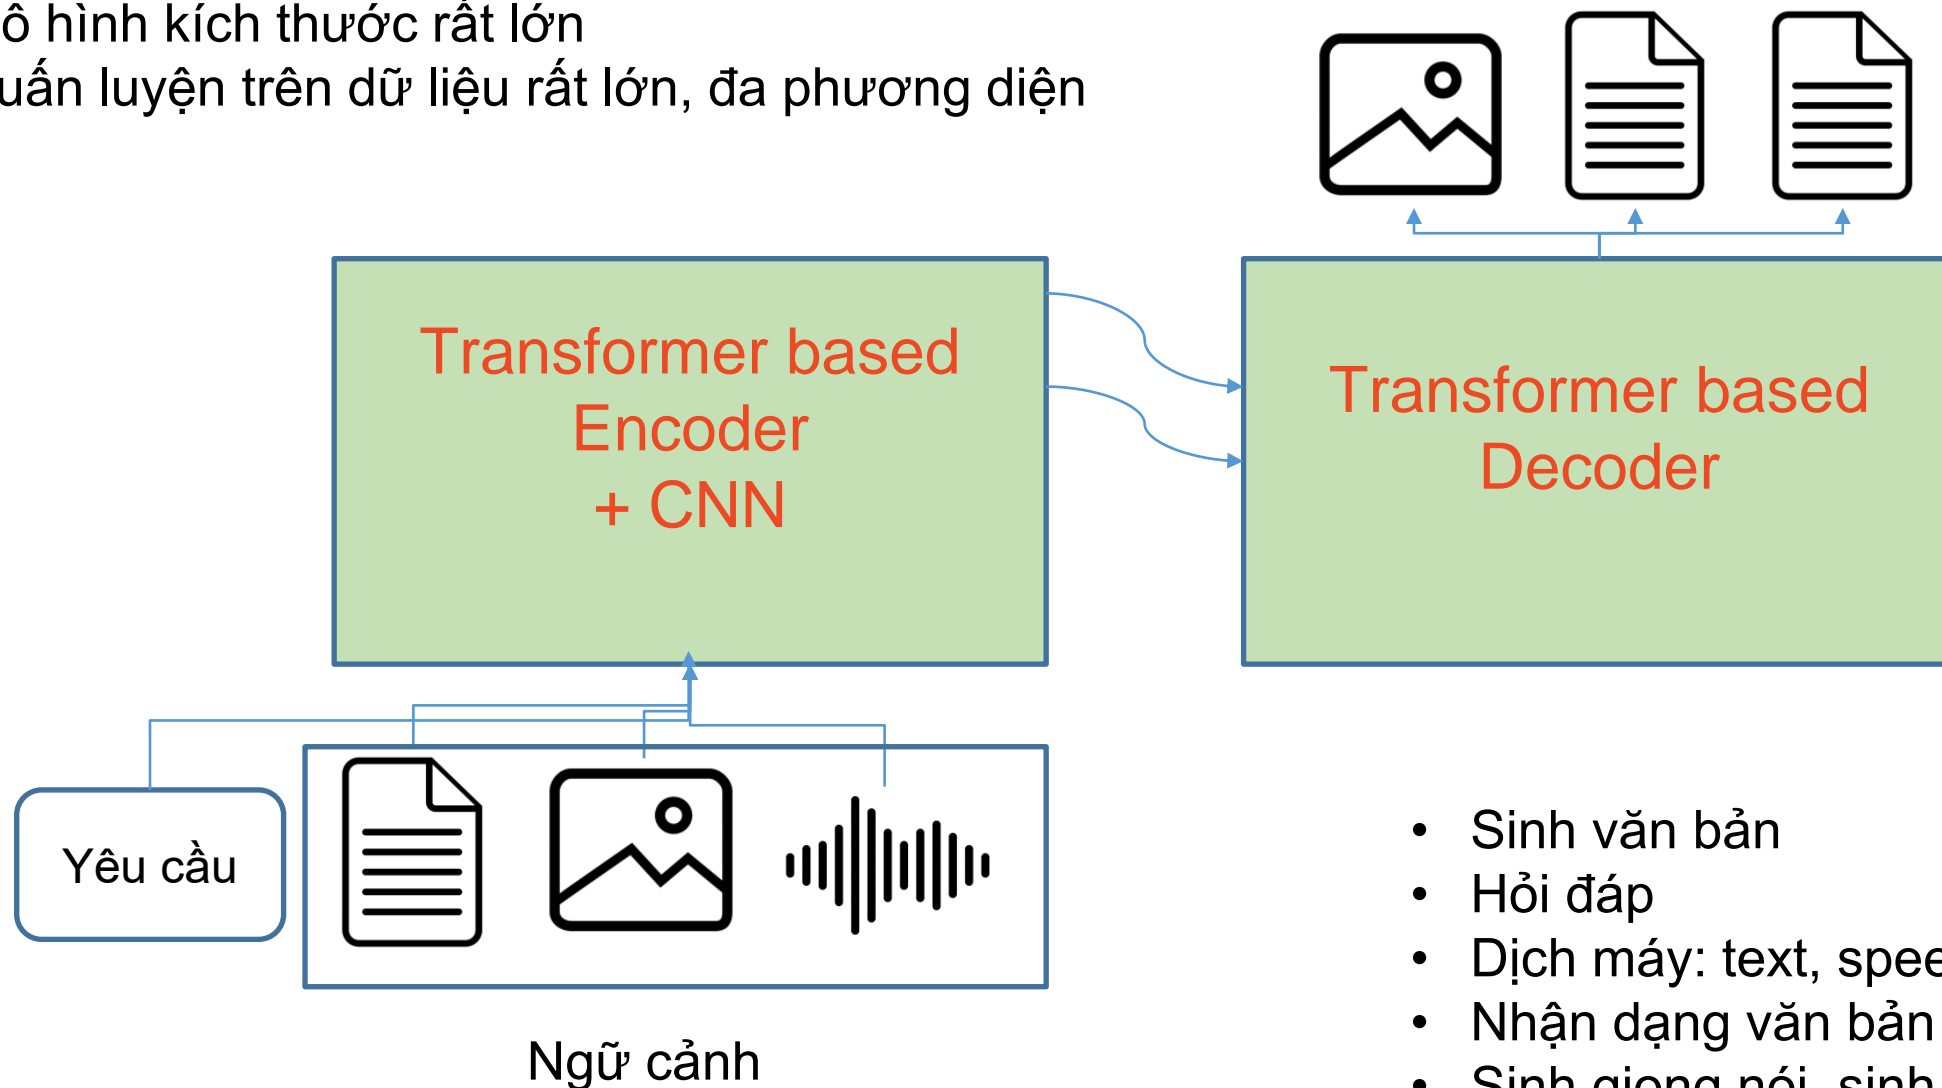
ô hình kích thước rất lớn
uấn luyện trên dữ liệu rất lớn, đa phương diện

Transformer based Encoder + CNN

Transformer based Decoder

Yêu cầu

Ngữ cảnh

- Sinh văn bản
- Hỏi đáp
- Dịch máy: text, spe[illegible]
- Nhận dạng văn bản
- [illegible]